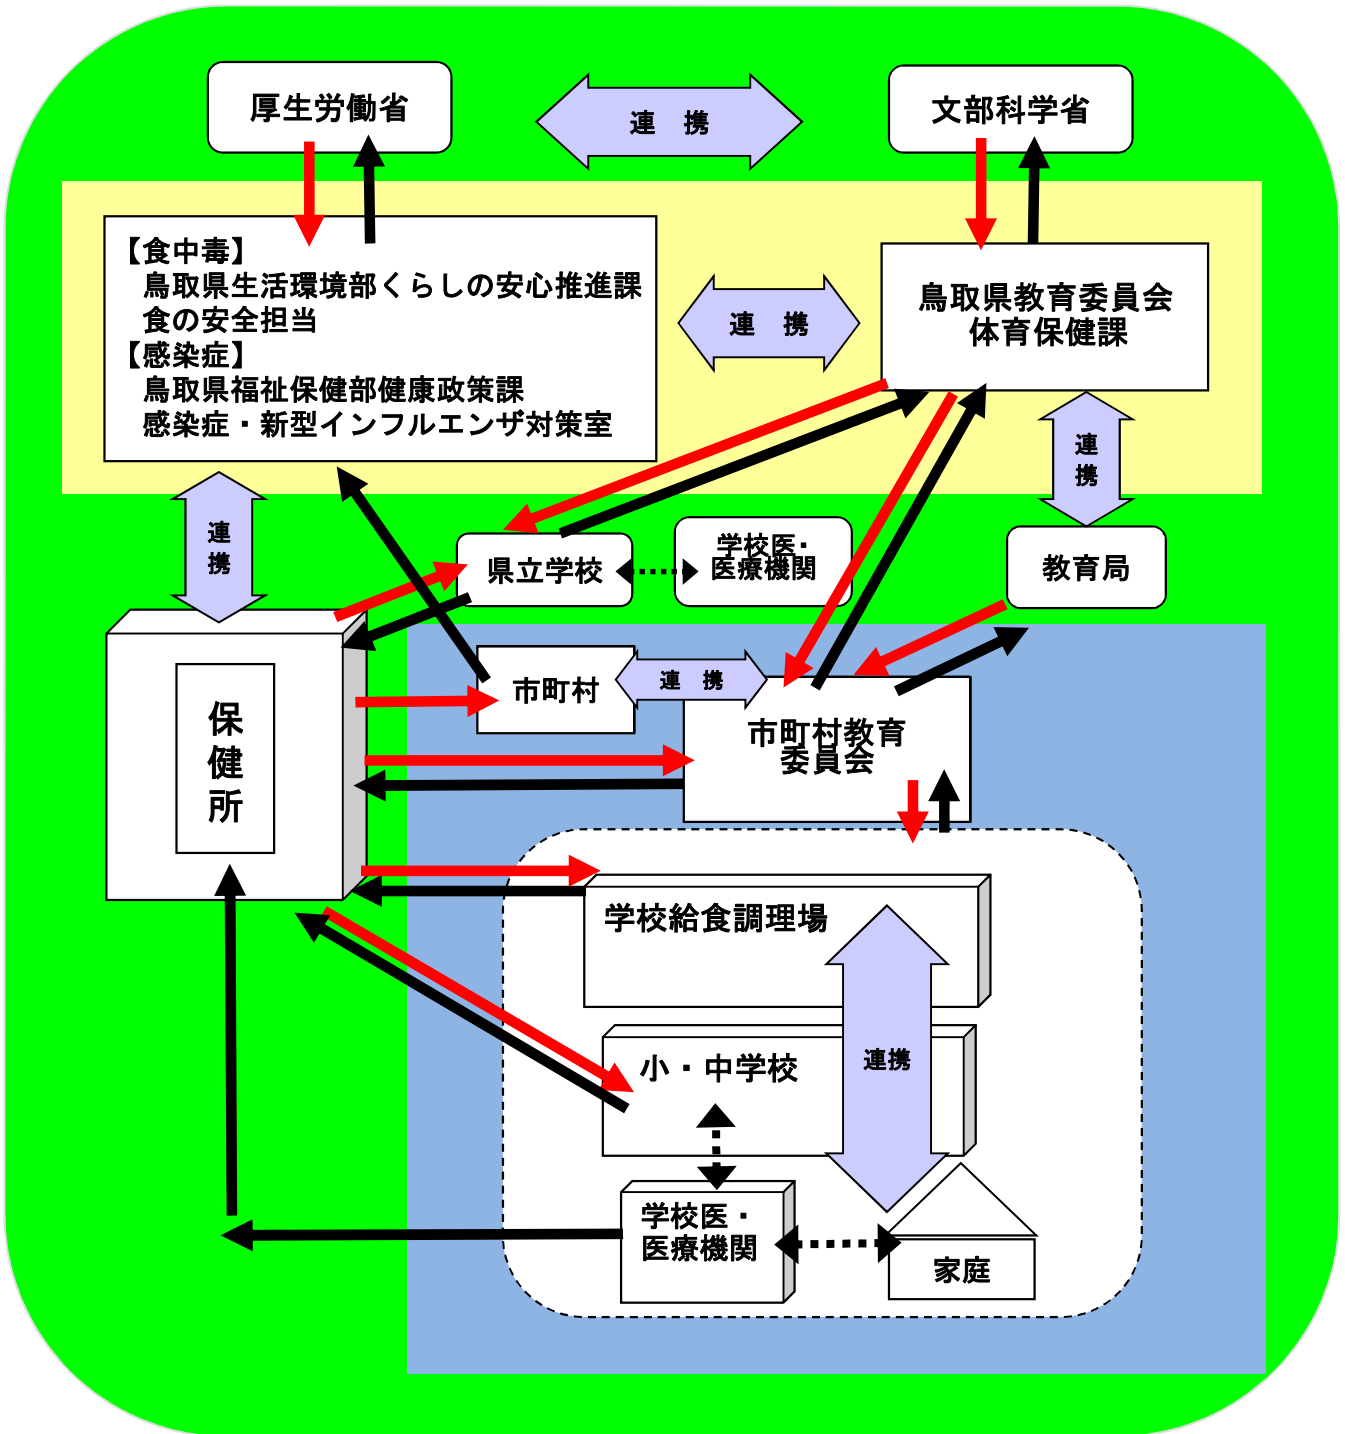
厚生労働省

連　携

文部科学省

【食中毒】
鳥取県生活環境部くらしの安心推進課
食の安全担当
【感染症】
鳥取県福祉保健部健康政策課
感染症・新型インフルエンザ対策室

連　携

鳥取県教育委員会
体育保健課

連携

連携

県立学校

学校医・
医療機関

教育局

保健所

市町村

連　携

市町村教育委員会

学校給食調理場

連携

小・中学校

学校医・
医療機関

家庭